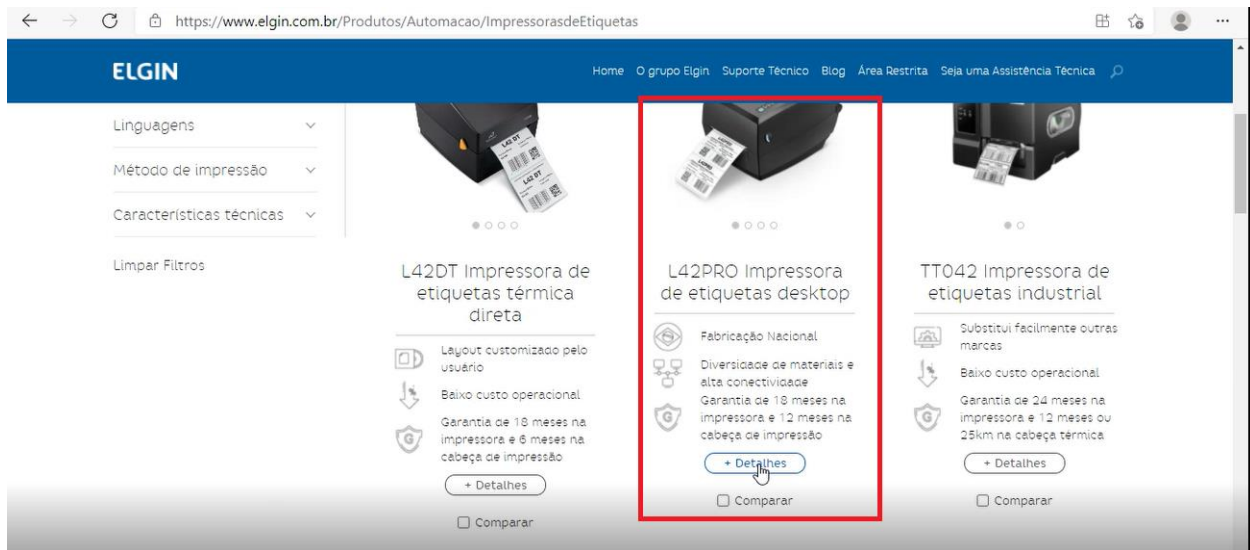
https://www.elgin.com.br/Produtos/Automacao/ImpressorasdeEtiquetas

ELGIN

Home O grupo Elgin Suporte Técnico Blog Área Restrita Seja uma Assistência Técnica

Linguagens

Método de impressão

Características técnicas

Limpar Filtros

L42DT Impressora de etiquetas térmica direta

Layout customizado pelo usuário

Baixo custo operacional

Garantia de 18 meses na impressora e 6 meses na cabeça de impressão

+ Detalhes

Comparar

L42PRO Impressora de etiquetas desktop

Fabricação Nacional

Diversidade de materiais e alta conectividade

Garantia de 18 meses na impressora e 12 meses na cabeça de impressão

+ Detalhes

Comparar

TT042 Impressora de etiquetas industrial

Substitui facilmente outras marcas

Baixo custo operacional

Garantia de 24 meses na impressora e 12 meses ou 25km na cabeça térmica

+ Detalhes

Comparar